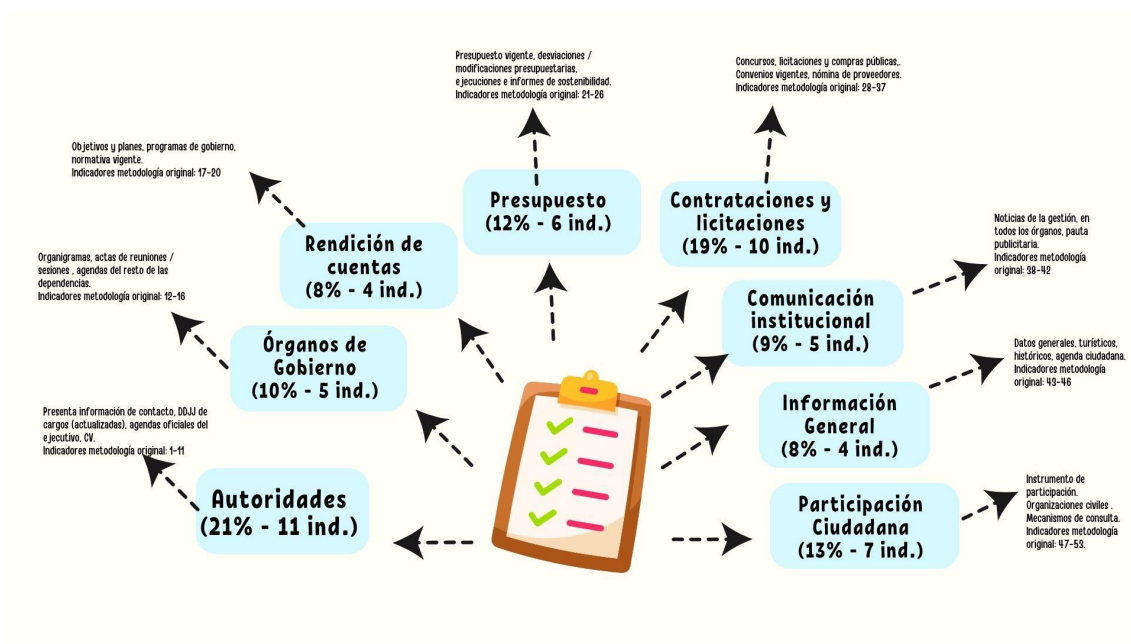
Presupuesto vigente, desviaciones / modificaciones presupuestarias, ejecuciones e informes de sostenibilidad. Indicadores metodología original: 21-26

Concursos, licitaciones y compras públicas,. Convenios vigentes, nómina de proveedores. Indicadores metodología original: 28-37

Objetivos y planes, programas de gobierno, normativa vigente. Indicadores metodología original: 17-20

Presupuesto (12% - 6 ind.)

Contrataciones y licitaciones (19% - 10 ind.)

Rendición de cuentas (8% - 4 ind.)

Noticias de la gestión, en todos los órganos, pauta publicitaria. Indicadores metodología original: 38-42

Organigramas, actas de reuniones / sesiones , agendas del resto de las dependencias. Indicadores metodología original: 12-16

Comunicación institucional (9% - 5 ind.)

Órganos de Gobierno (10% - 5 ind.)

Datos generales, turísticos, históricos, agenda ciudadana. Indicadores metodología original: 43-46

Información General (8% - 4 ind.)

Presenta información de contacto, DDJJ de cargos (actualizadas), agendas oficiales del ejecutivo, CV. Indicadores metodología original: 1-11

Autoridades (21% - 11 ind.)

Instrumento de participación. Organizaciones civiles . Mecanismos de consulta. Indicadores metodología original: 47-53.

Participación Ciudadana (13% - 7 ind.)